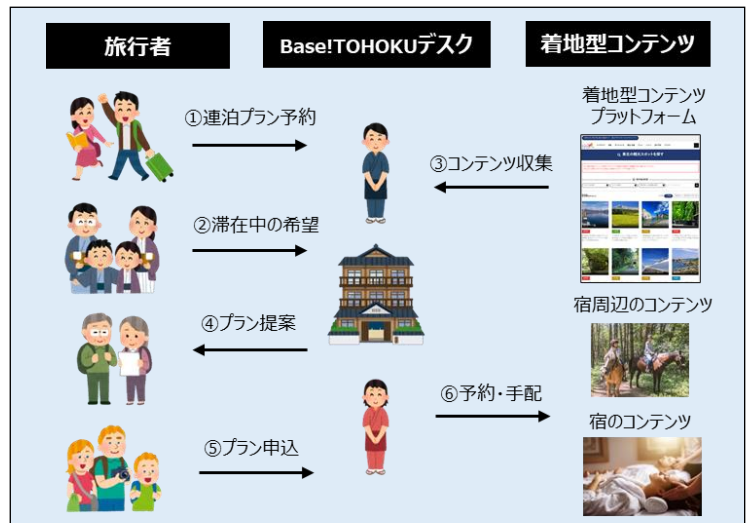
旅行者

Base!TOHOKUデスク

着地型コンテンツ

①連泊プラン予約

着地型コンテンツプラットフォーム

③コンテンツ収集

②滞在中の希望

④プラン提案

宿周辺のコンテンツ

⑥予約・手配

⑤プラン申込

宿のコンテンツ